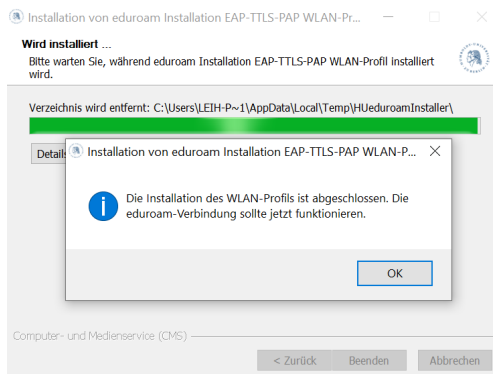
Installation von eduroam Installation EAP-TTLS-PAP WLAN-Pr...

Wird installiert ...

Bitte warten Sie, während eduroam Installation EAP-TTLS-PAP WLAN-Profil installiert wird.

Verzeichnis wird entfernt: C:\Users\LEIH-P~1\AppData\Local\Temp\HUeduroamInstaller\

Details

Installation von eduroam Installation EAP-TTLS-PAP WLAN-P...

Die Installation des WLAN-Profils ist abgeschlossen. Die eduroam-Verbindung sollte jetzt funktionieren.

OK

Computer- und Medienservice (CMS)

< Zurück

Beenden

Abbrechen